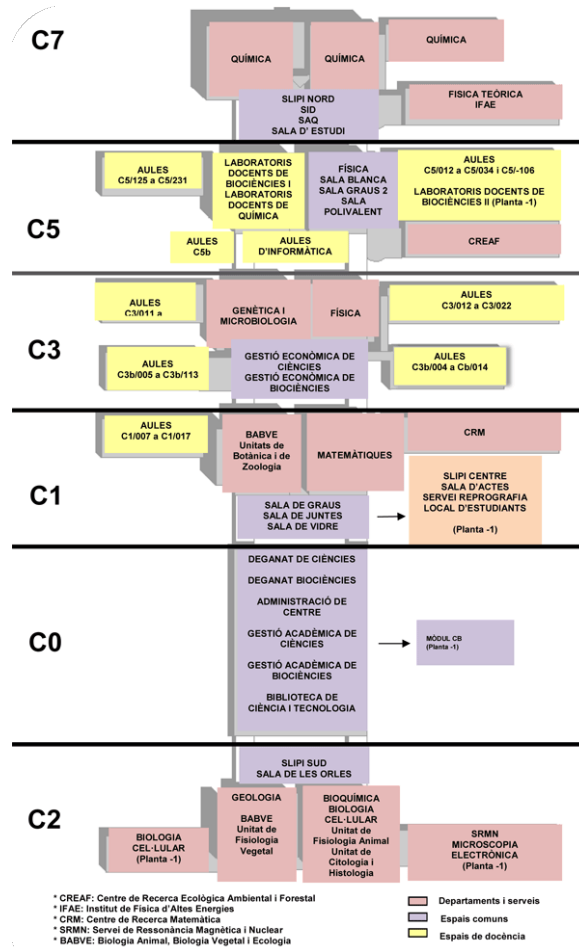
C7

QUÍMICA

QUÍMICA

QUÍMICA

FISICA TEÒRICA
IFAE

SLIPI NORD
SID
SAQ
SALA D' ESTUDI

C5

AULES
C5/125 a C5/231

LABORATORIS DOCENTS DE BIOCIÈNCIES I LABORATORIS DOCENTS DE QUÍMICA

FÍSICA
SALA BLANCA
SALA GRAUS 2
SALA POLIVALENT

AULES
C5/012 a C5/034 i C5/-106
LABORATORIS DOCENTS DE BIOCIÈNCIES II (Planta -1)

AULES
C5b

AULES
D'INFORMÀTICA

CREAF

C3

AULES
C3/011 a

GENÈTICA I MICROBIOLOGIA

FÍSICA

AULES
C3/012 a C3/022

AULES
C3b/005 a C3b/113

GESTIÓ ECONÒMICA DE CIÈNCIES
GESTIÓ ECONÒMICA DE BIOCIÈNCIES

AULES
C3b/004 a Cb/014

C1

AULES
C1/007 a C1/017

BABVE
Unitats de Botànica i de Zoologia

MATEMÀTIQUES

CRM

SLIPI CENTRE
SALA D'ACTES
SERVEI REPROGRAFIA
LOCAL D'ESTUDIANTS
(Planta -1)

SALA DE GRAUS
SALA DE JUNTES
SALA DE VIDRE

C0

DEGANAT DE CIÈNCIES
DEGANAT BIOCIÈNCIES
ADMINISTRACIÓ DE CENTRE
GESTIÓ ACADÈMICA DE CIÈNCIES
GESTIÓ ACADÈMICA DE BIOCIÈNCIES
BIBLIOTECA DE CIÈNCIA I TECNOLOGIA

MÒDUL CB
(Planta -1)

C2

SLIPI SUD
SALA DE LES ORLES

GEOLOGIA
BABVE
Unitat de Fisiologia Vegetal

BIOQUÍMICA
BIOLOGIA CEL·LULAR
Unitat de Fisiologia Animal
Unitat de Citologia i Histologia

BIOLOGIA CEL·LULAR
(Planta -1)

SRMN
MICROSCOPIA ELECTRÒNICA
(Planta -1)

* CREAF: Centre de Recerca Ecològica Ambiental i Forestal
* IFAE: Institut de Física d'Altes Energies
* CRM: Centre de Recerca Matemàtica
* SRMN: Servei de Ressonància Magnètica i Nuclear
* BABVE: Biologia Animal, Biologia Vegetal i Ecologia

Departaments i serveis
Espais comuns
Espais de docència